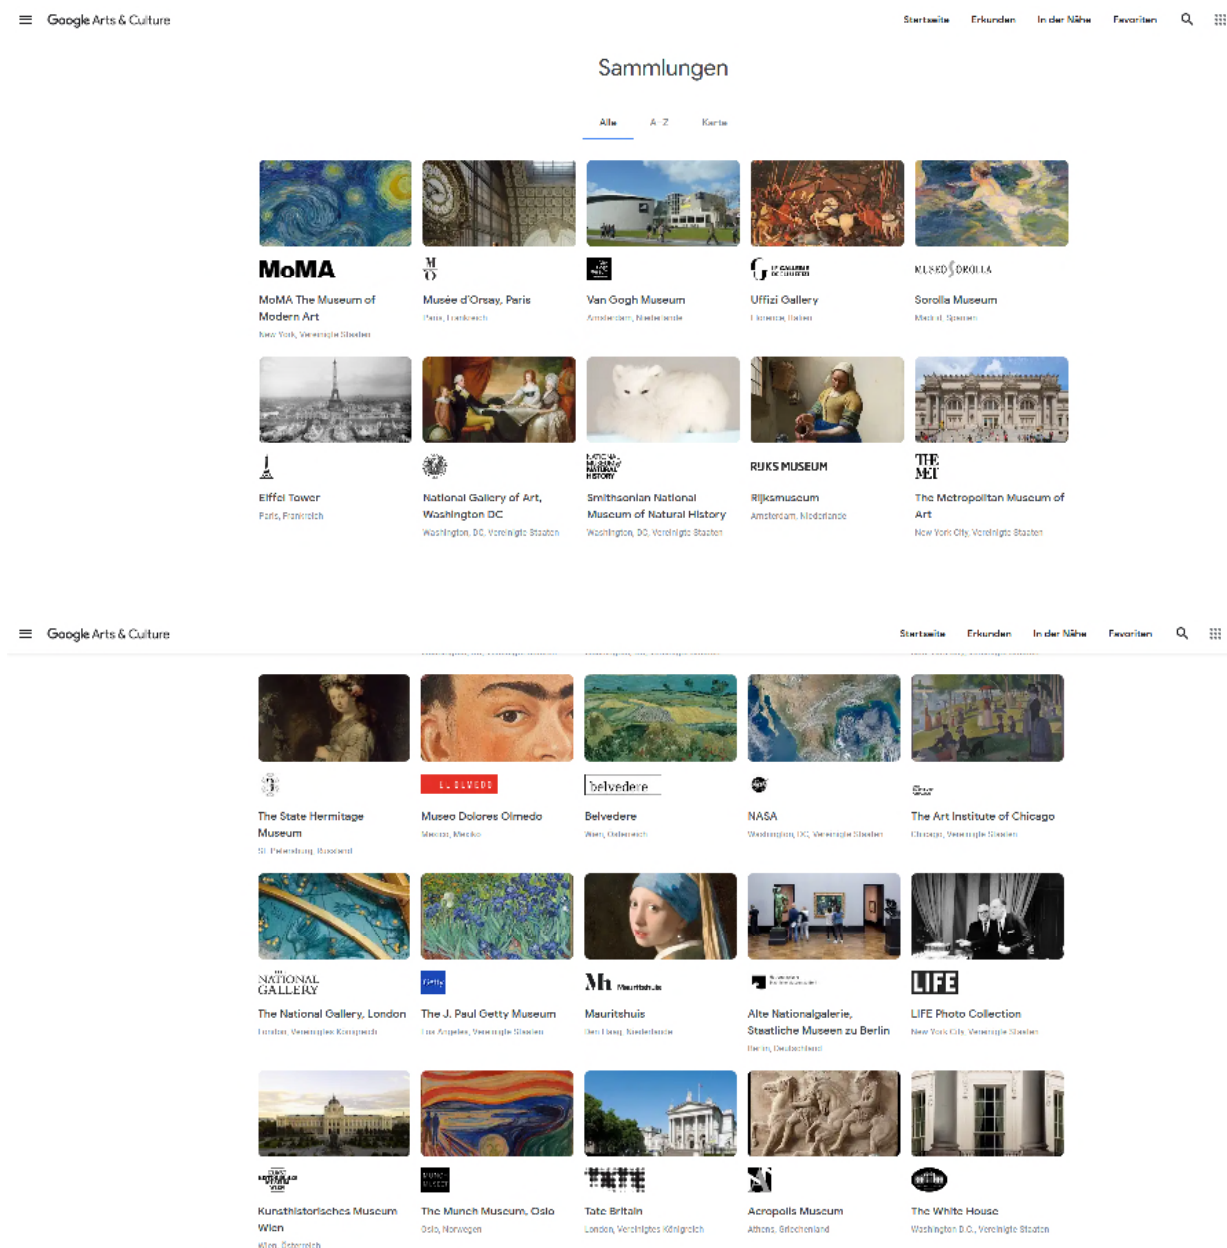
Google Arts & Culture

Startseite Erkunden In der Nähe Favoriten

Sammlungen

Alle A–Z Karte

MoMA
MoMA The Museum of Modern Art
New York, Vereinigte Staaten

Musée d'Orsay, Paris
Paris, Frankreich

Van Gogh Museum
Amsterdam, Niederlande

Uffizi Gallery
Florenz, Italien

MUSEO SOROLLA
Sorolla Museum
Madrid, Spanien

Eiffel Tower
Paris, Frankreich

National Gallery of Art, Washington DC
Washington, DC, Vereinigte Staaten

Smithsonian National Museum of Natural History
Washington, DC, Vereinigte Staaten

RIJKS MUSEUM
Rijksmuseum
Amsterdam, Niederlande

THE MET
The Metropolitan Museum of Art
New York City, Vereinigte Staaten

Google Arts & Culture

Startseite Erkunden In der Nähe Favoriten

The State Hermitage Museum
St. Petersburg, Russland

Museo Dolores Olmedo
Mexico, Mexiko

belvedere
Belvedere
Wien, Österreich

NASA
Washington, DC, Vereinigte Staaten

The Art Institute of Chicago
Chicago, Vereinigte Staaten

NATIONAL GALLERY
The National Gallery, London
London, Vereinigtes Königreich

Getty
The J. Paul Getty Museum
Los Angeles, Vereinigte Staaten

Mh Mauritshuis
Mauritshuis
Den Haag, Niederlande

Alte Nationalgalerie, Staatliche Museen zu Berlin
Berlin, Deutschland

LIFE
LIFE Photo Collection
New York City, Vereinigte Staaten

Kunsthistorisches Museum Wien
Wien, Österreich

The Munch Museum, Oslo
Oslo, Norwegen

TATE
Tate Britain
London, Vereinigtes Königreich

Acropolis Museum
Athens, Griechenland

The White House
Washington D.C., Vereinigte Staaten